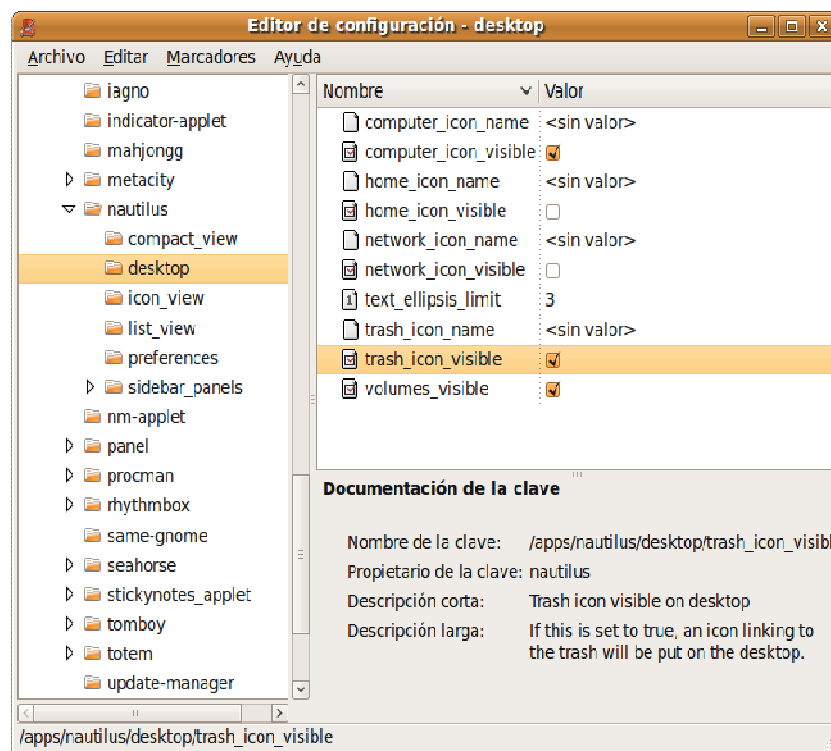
Editor de configuración - desktop

Archivo Editar Marcadores Ayuda

iagno
indicator-applet
mahjongg
metacity
nautilus
compact_view
desktop
icon_view
list_view
preferences
sidebar_panels
nm-applet
panel
procman
rhythmbox
same-gnome
seahorse
stickynotes_applet
tomboy
totem
update-manager

| Nombre | Valor |
|---|---|
| computer_icon_name | <sin valor> |
| computer_icon_visible | |
| home_icon_name | <sin valor> |
| home_icon_visible | |
| network_icon_name | <sin valor> |
| network_icon_visible | |
| text_ellipsis_limit | 3 |
| trash_icon_name | <sin valor> |
| trash_icon_visible | |
| volumes_visible | |

Documentación de la clave

Nombre de la clave: /apps/nautilus/desktop/trash_icon_visib
Propietario de la clave: nautilus
Descripción corta: Trash icon visible on desktop
Descripción larga: If this is set to true, an icon linking to the trash will be put on the desktop.

/apps/nautilus/desktop/trash_icon_visible